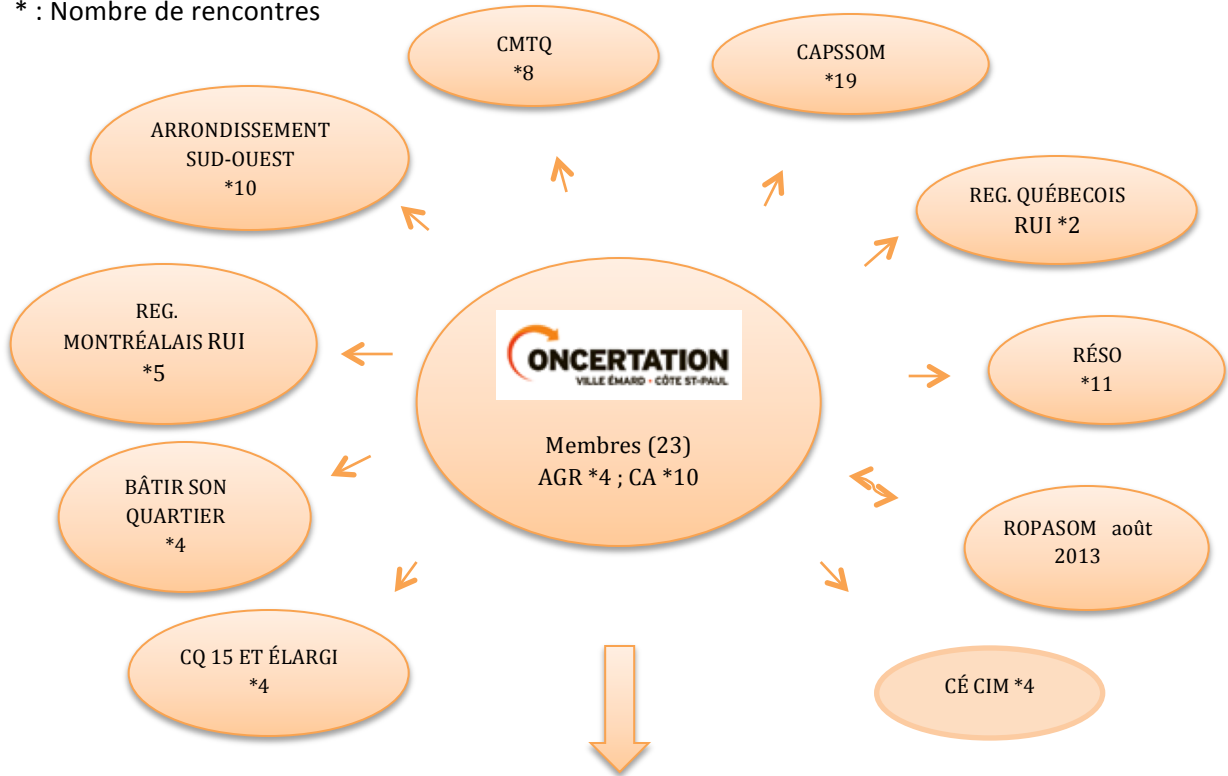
* : Nombre de rencontres

CMTQ
*8

CAPSSOM
*19

ARRONDISSEMENT SUD-OUEST
*10

REG. QUÉBECOIS RUI *2

REG. MONTRÉALAIS RUI
*5

CONCERTATION
VILLE ÉMARD • CÔTE ST-PAUL

Membres (23)
AGR *4 ; CA *10

RÉSO
*11

BÂTIR SON QUARTIER
*4

ROPASOM août 2013

CQ 15 ET ÉLARGI
*4

CÉ CIM *4